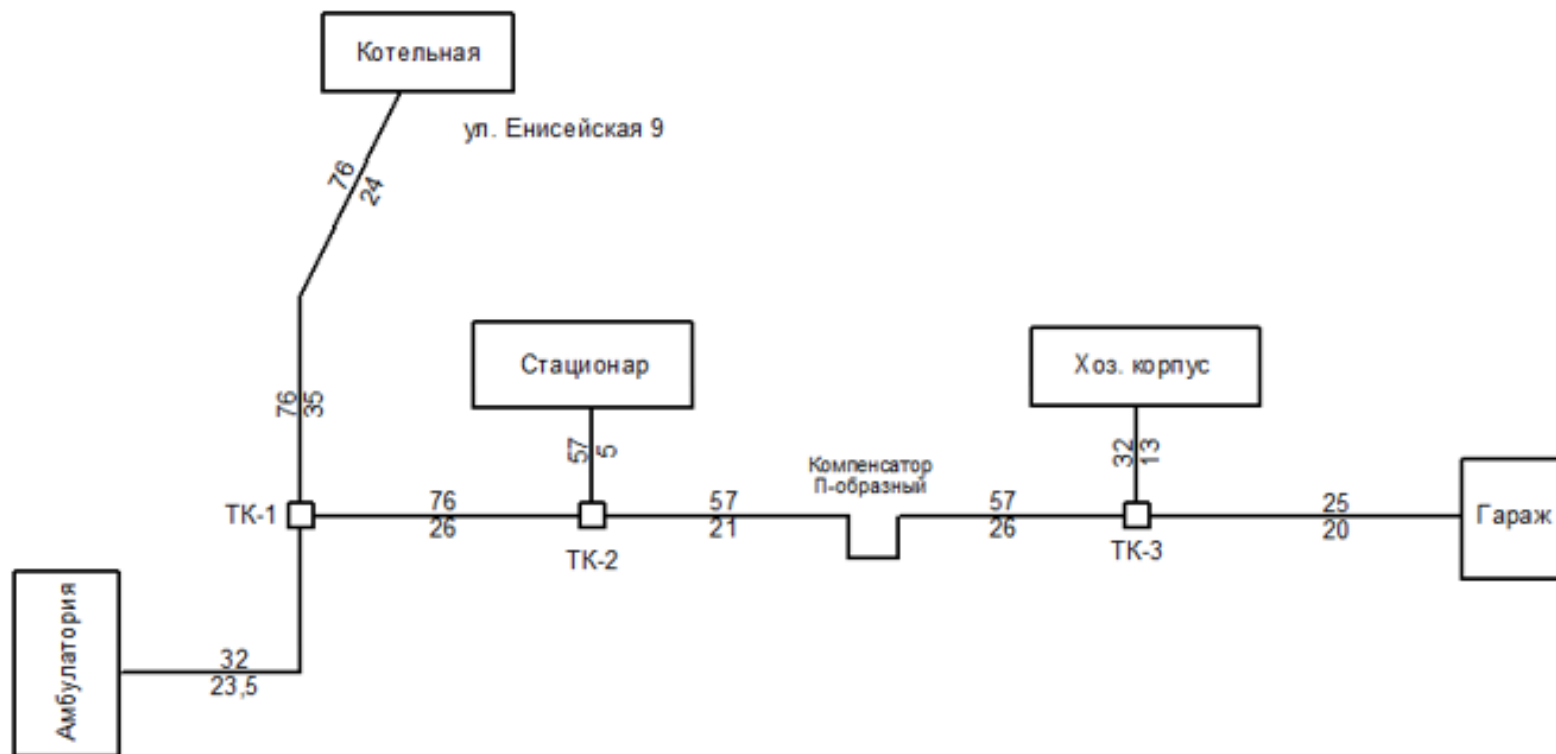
Котельная

ул. Енисейская 9

$\frac{76}{24}$

$\frac{76}{35}$

Стационар

$\frac{57}{5}$

Хоз. корпус

$\frac{32}{13}$

Компенсатор П-образный

ТК-1

$\frac{76}{26}$

ТК-2

$\frac{57}{21}$

$\frac{57}{26}$

ТК-3

$\frac{25}{20}$

Гараж

Амбулатория

$\frac{32}{23,5}$